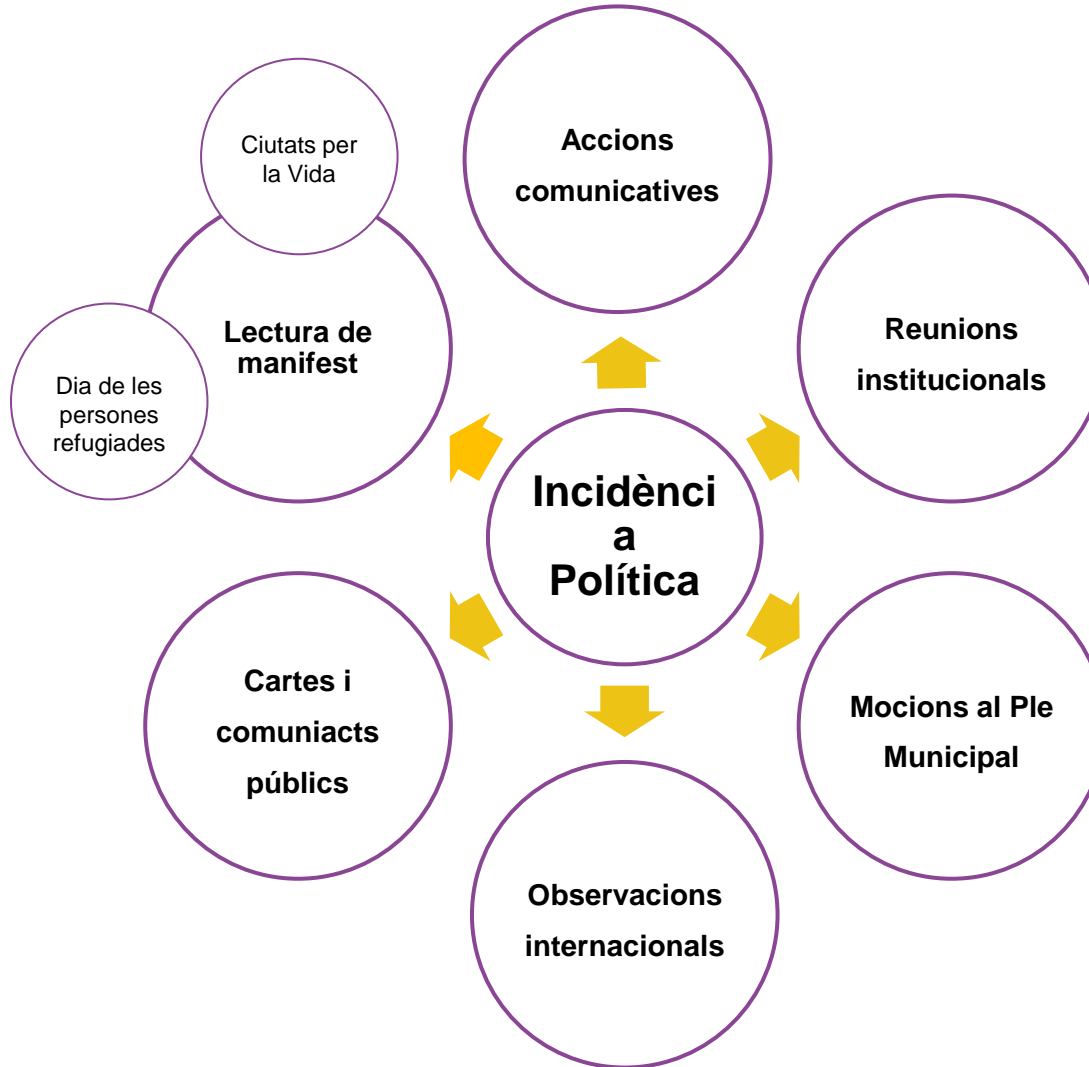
Incidència Política

Accions comunicatives

Reunions institucionals

Mocions al Ple Municipal

Observacions internacionals

Cartes i comuniacts públics

Lectura de manifest

Ciutats per la Vida

Dia de les persones refugiades